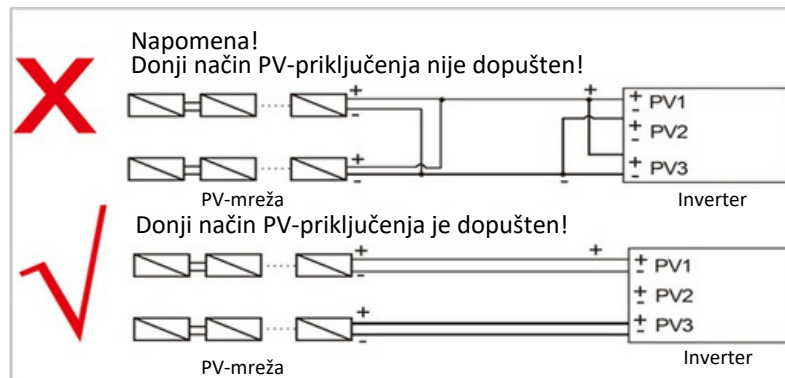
Napomena!
Donji način PV-priključenja nije dopušten!

+ - + - + - +
+ PV1
- 
+ PV2
- 
+ PV3
- 

PV-mreža

Inverter

Donji način PV-priključenja je dopušten!

+ - + - +
+ PV1
- 
+ PV2
- 
+ PV3
- 

PV-mreža

Inverter